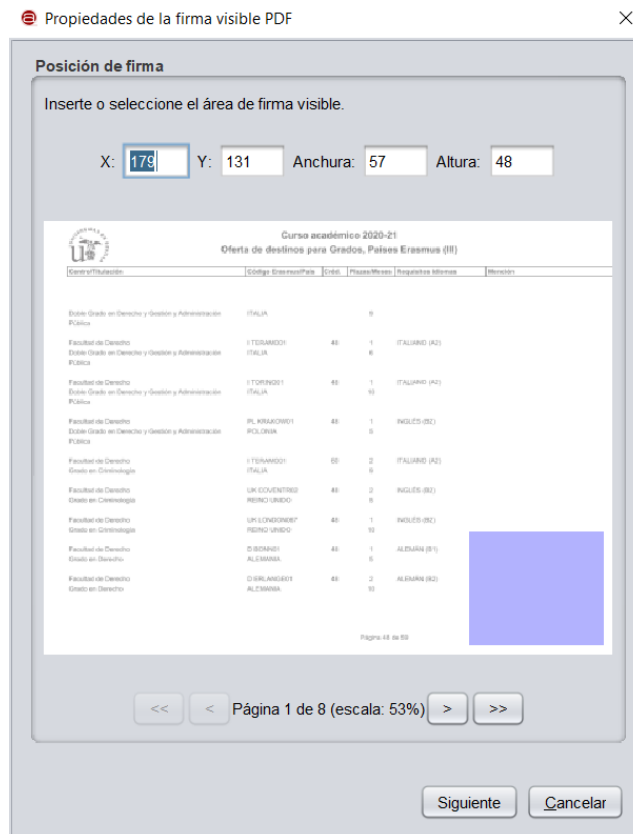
Propiedades de la firma visible PDF

Posición de firma

Inserte o seleccione el área de firma visible.

X: 179 Y: 131 Anchura: 57 Altura: 48

Curso académico 2020-21
Oferta de destinos para Grados, Países Erasmus (III)

| Centro/Titulación | Código Erasmus/País | Créd. | Plazas/Meses | Requisitos Idiomas | Mención |
|---|---|---|---|---|---|
| Doble Grado en Derecho y Gestión y Administración Pública | ITALIA | | 6 | | |
| Facultad de Derecho<br>Doble Grado en Derecho y Gestión y Administración Pública | I TERAMO01<br>ITALIA | 40 | 1<br>6 | ITALIANO (A2) | |
| Facultad de Derecho<br>Doble Grado en Derecho y Gestión y Administración Pública | I TORINO01<br>ITALIA | 60 | 1<br>10 | ITALIANO (A2) | |
| Facultad de Derecho<br>Doble Grado en Derecho y Gestión y Administración Pública | PL KRAKOW01<br>POLONIA | 40 | 1<br>5 | INGLÉS (B2) | |
| Facultad de Derecho<br>Grado en Criminología | I TERAMO01<br>ITALIA | 60 | 2<br>9 | ITALIANO (A2) | |
| Facultad de Derecho<br>Grado en Criminología | UK COVENTR02<br>REINO UNIDO | 40 | 2<br>5 | INGLÉS (B2) | |
| Facultad de Derecho<br>Grado en Criminología | UK LONDON067<br>REINO UNIDO | 40 | 1<br>10 | INGLÉS (B2) | |
| Facultad de Derecho<br>Grado en Derecho | D BONN01<br>ALEMANIA | 40 | 1<br>5 | ALEMÁN (B1) | |
| Facultad de Derecho<br>Grado en Derecho | D ERLANGE01<br>ALEMANIA | 40 | 2<br>10 | ALEMÁN (B2) | |

Página 48 de 59

<< < Página 1 de 8 (escala: 53%) > >>

Siguiente Cancelar